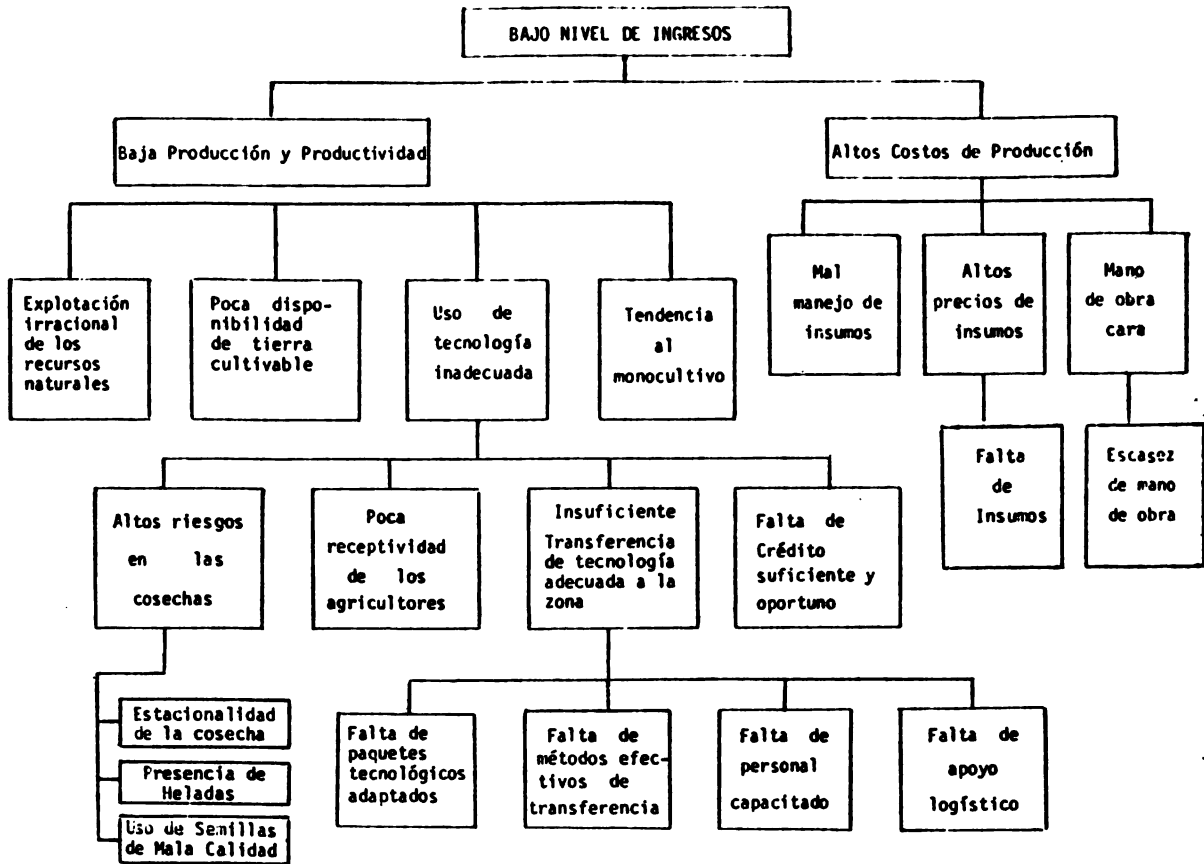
BAJO NIVEL DE INGRESOS

Baja Producción y Productividad

Altos Costos de Producción

Explotación irracional de los recursos naturales

Poca disponibilidad de tierra cultivable

Uso de tecnología inadecuada

Tendencia al monocultivo

Mal manejo de insumos

Altos precios de insumos

Mano de obra cara

Falta de Insumos

Escasez de mano de obra

Altos riesgos en las cosechas

Poca receptividad de los agricultores

Insuficiente Transferencia de tecnología adecuada a la zona

Falta de Crédito suficiente y oportuno

Estacionalidad de la cosecha

Presencia de Heladas

Uso de Semillas de Mala Calidad

Falta de paquetes tecnológicos adaptados

Falta de métodos efectivos de transferencia

Falta de personal capacitado

Falta de apoyo logístico